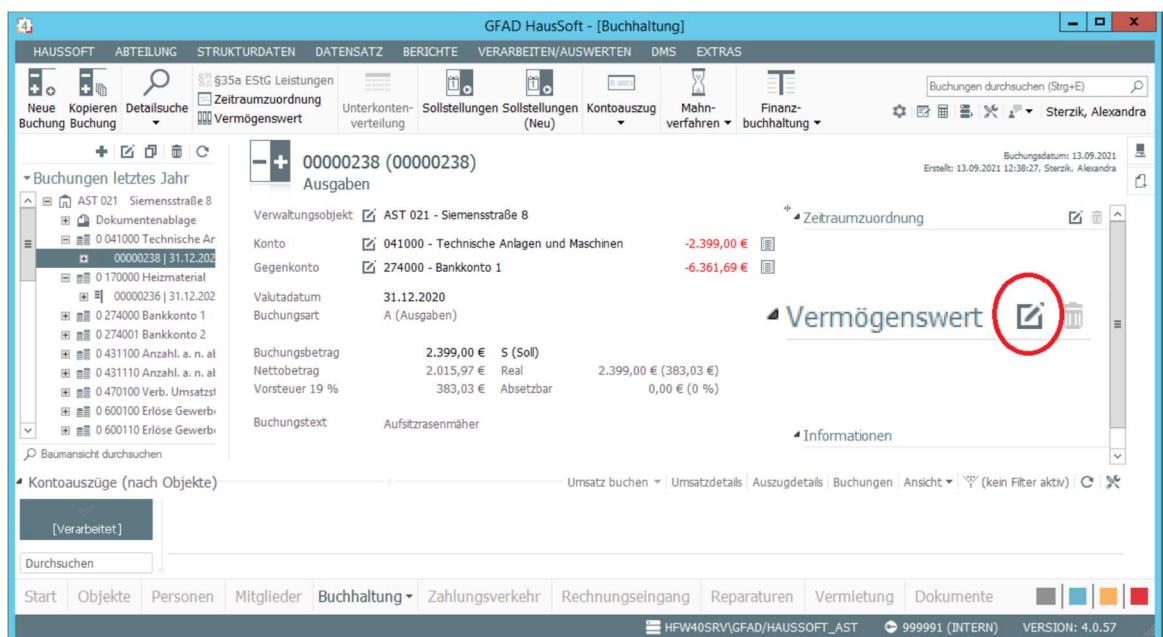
GFAD HausSoft - [Buchhaltung]

HAUSSOFT ABTEILUNG STRUKTURDATEN DATENSATZ BERICHTE VERARBEITEN/AUSWERTEN DMS EXTRAS

Neue Buchung Kopieren Buchung Detailsuche §35a EStG Leistungen Zeitraumzuordnung Vermögenswert Unterkontenverteilung Sollstellungen Sollstellungen (Neu) Kontoauszug Mahnverfahren Finanzbuchhaltung

Buchungen durchsuchen (Strg+E)

Sterzik, Alexandra

Buchungen letztes Jahr
AST 021 Siemensstraße 8
Dokumentenablage
0 041000 Technische Ar
00000238 | 31.12.202
0 170000 Heizmaterial
00000236 | 31.12.202
0 274000 Bankkonto 1
0 274001 Bankkonto 2
0 431100 Anzahl. a. n. al
0 431110 Anzahl. a. n. al
0 470100 Verb. Umsatzst
0 600100 Erlöse Gewerb
0 600110 Erlöse Gewerb
Baumansicht durchsuchen

00000238 (00000238)
Ausgaben

Buchungsdatum: 13.09.2021
Erstellt: 13.09.2021 12:38:27, Sterzik, Alexandra

Verwaltungsobjekt AST 021 - Siemensstraße 8
Konto 041000 - Technische Anlagen und Maschinen -2.399,00 €
Gegenkonto 274000 - Bankkonto 1 -6.361,69 €

Valutadatum 31.12.2020
Buchungsart A (Ausgaben)

Buchungsbetrag 2.399,00 € S (Soll)
Nettobetrag 2.015,97 € Real 2.399,00 € (383,03 €)
Vorsteuer 19 % 383,03 € Absetzbar 0,00 € (0 %)

Buchungstext Aufsitzrasenmäher

Zeitraumzuordnung
Vermögenswert
Informationen

Kontoauszüge (nach Objekte)
Umsatz buchen Umsatzdetails Auszugdetails Buchungen Ansicht (kein Filter aktiv)
[Verarbeitet]
Durchsuchen

Start Objekte Personen Mitglieder Buchhaltung Zahlungsverkehr Rechnungseingang Reparaturen Vermietung Dokumente

HFW40SRV\GFAD/HAUSSOFT_AST 999991 (INTERN) VERSION: 4.0.57